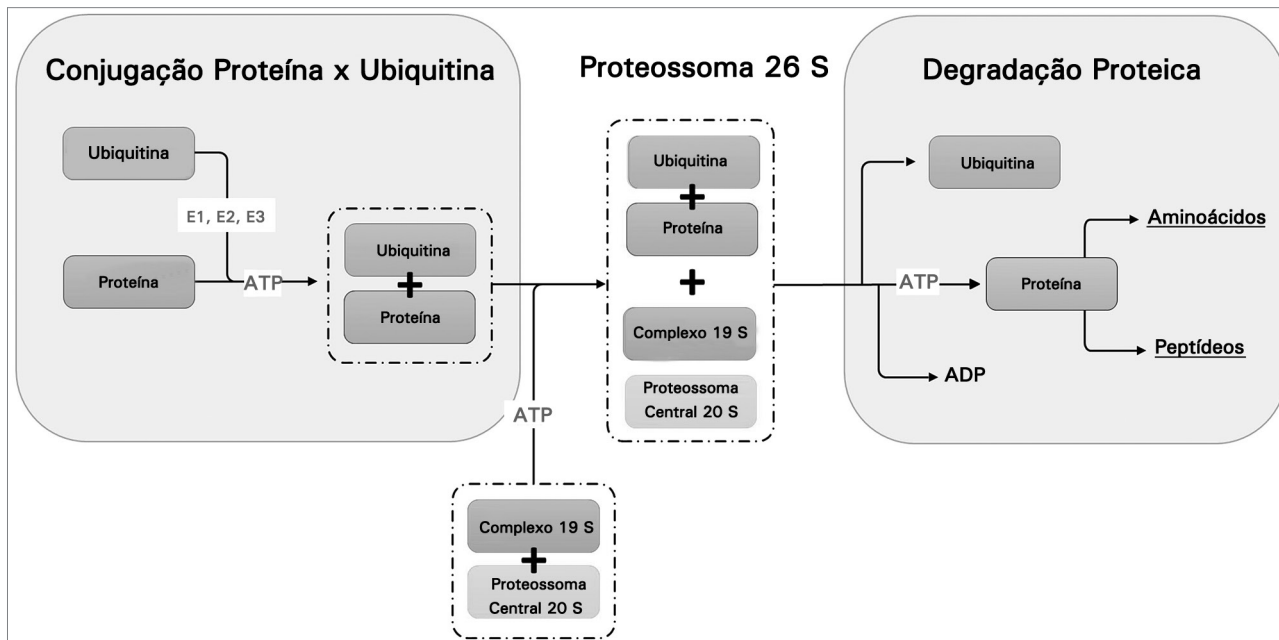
Conjugação Proteína x Ubiquitina

Ubiquitina

E1, E2, E3

Proteína

ATP

Ubiquitina
+
Proteína

Proteossoma 26 S

Ubiquitina
+
Proteína
+
Complexo 19 S

Proteossoma Central 20 S

ATP

Complexo 19 S
+
Proteossoma Central 20 S

Degradação Proteica

Ubiquitina

ATP

Proteína

Aminoácidos

Peptídeos

ADP